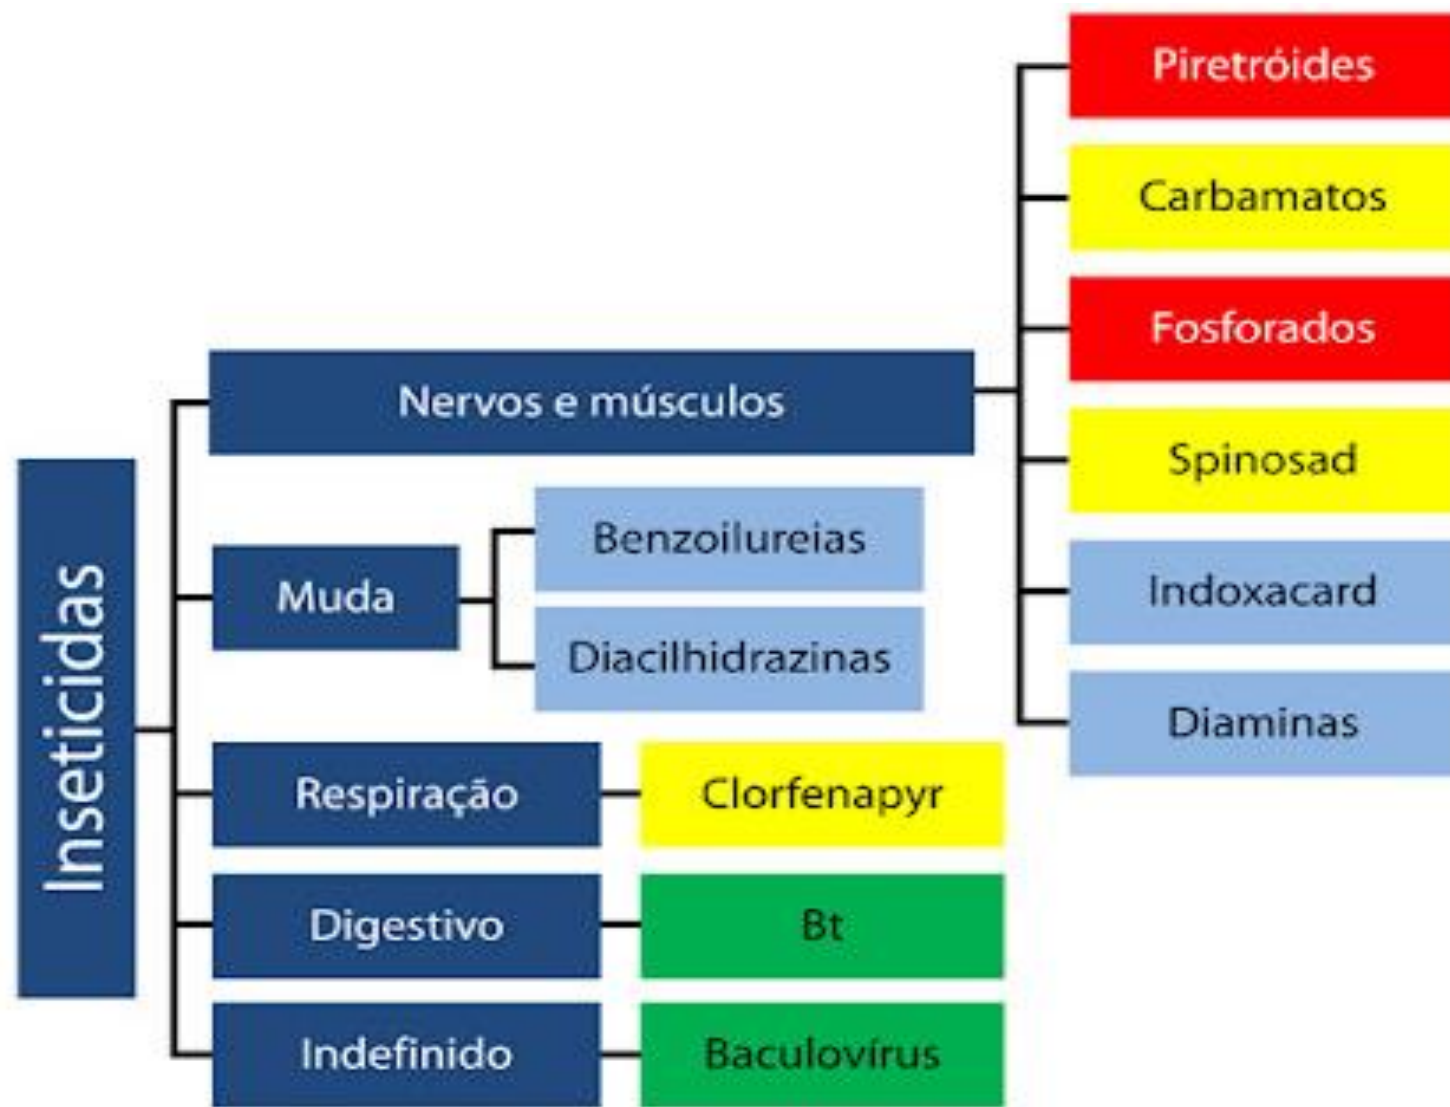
Inseticidas

Nervos e músculos

Piretróides

Carbamatos

Fosforados

Spinosad

Indoxacard

Diaminas

Muda

Benzoilureias

Diacilhidrazinas

Respiração

Clorfenapyr

Digestivo

Bt

Indefinido

Baculovírus